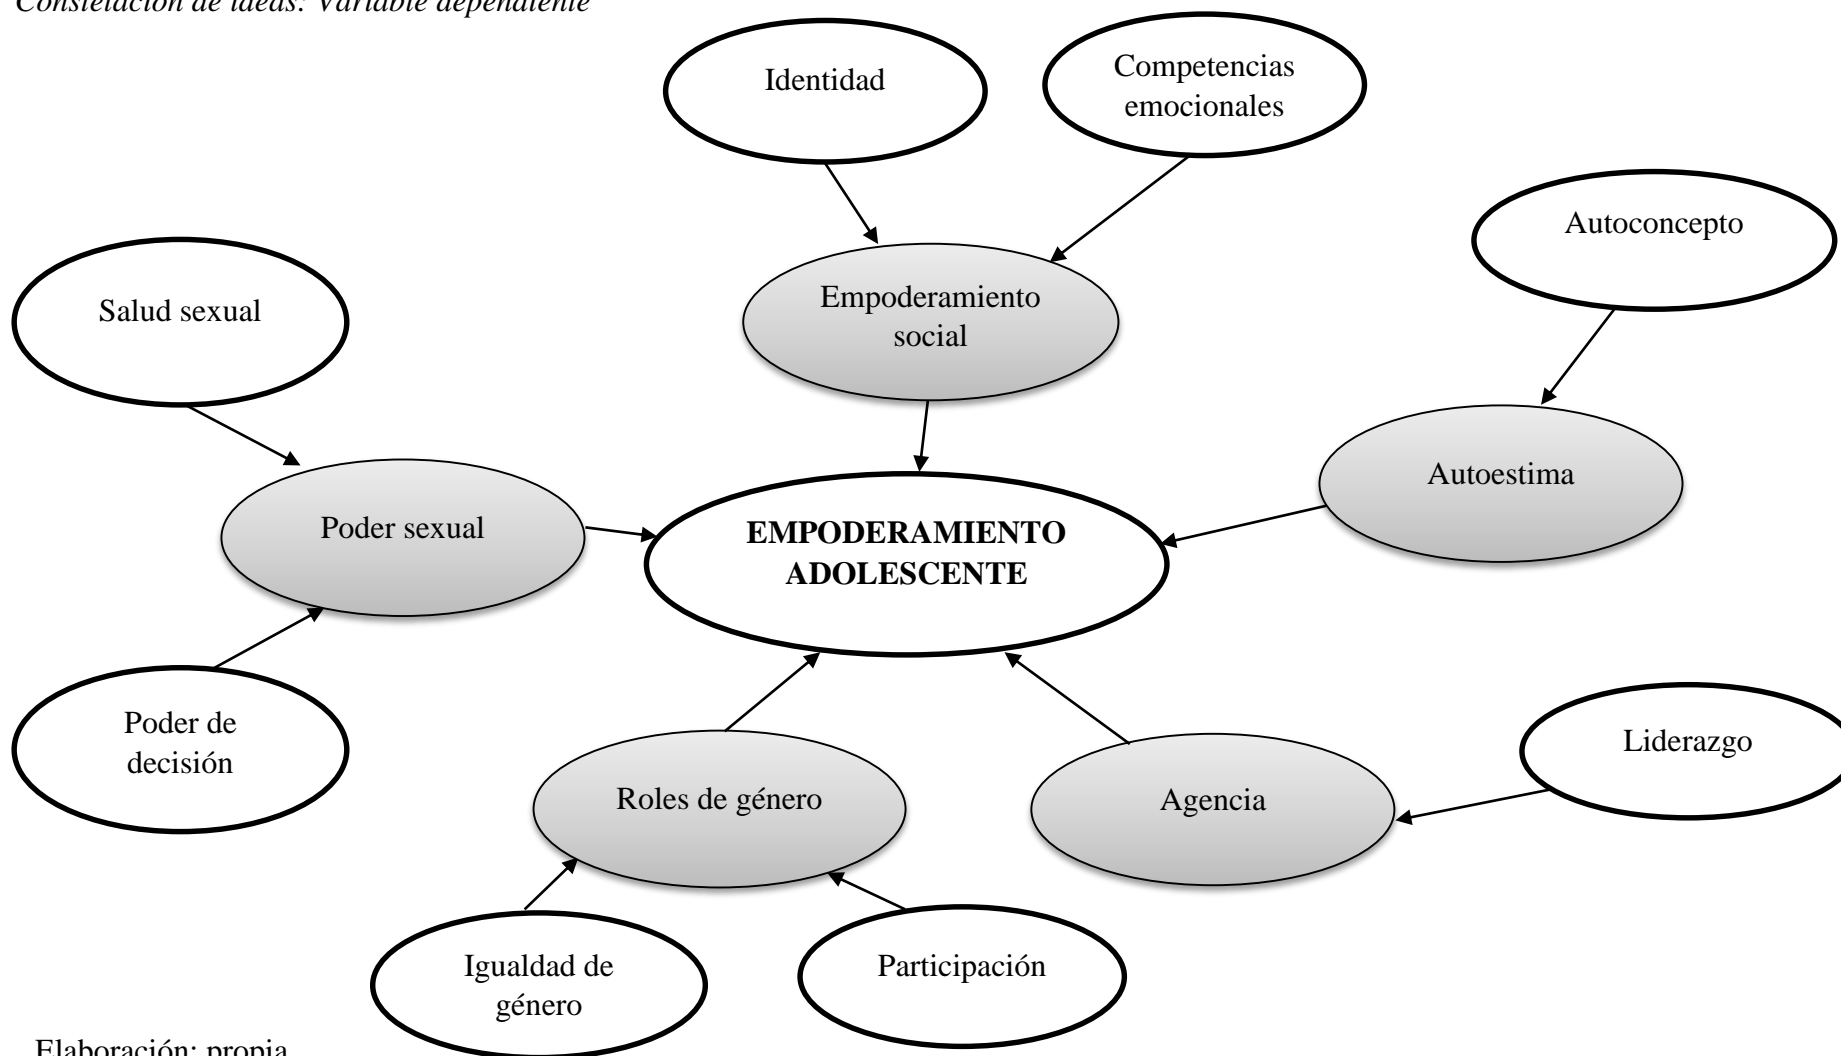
Constelación de ideas: Variable dependiente

Identidad

Competencias emocionales

Autoconcepto

Salud sexual

Empoderamiento social

Autoestima

Poder sexual

**EMPODERAMIENTO ADOLESCENTE**

Poder de decisión

Liderazgo

Roles de género

Agencia

Igualdad de género

Participación

Elaboración: propia